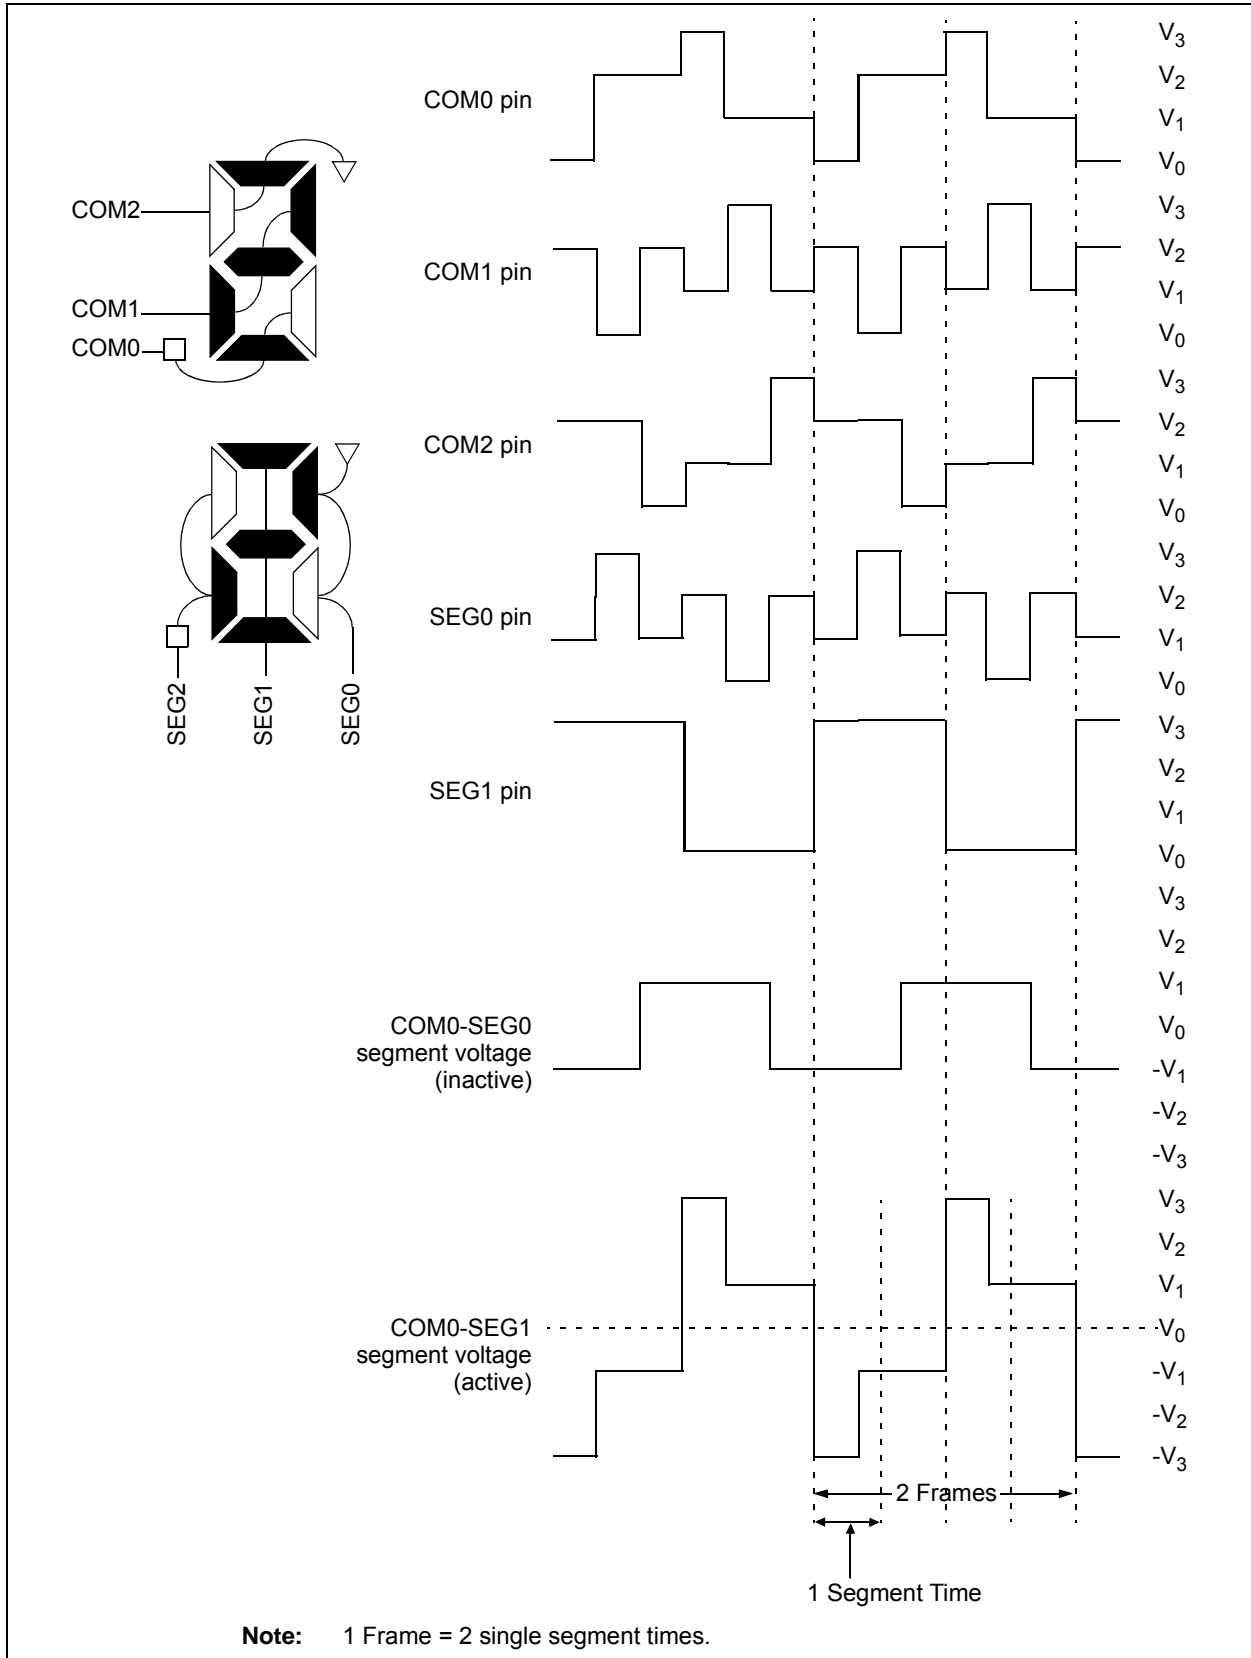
COM2
COM1
COM0
SEG2
SEG1
SEG0

COM0 pin
$V_3$
$V_2$
$V_1$
$V_0$

COM1 pin
$V_3$
$V_2$
$V_1$
$V_0$

COM2 pin
$V_3$
$V_2$
$V_1$
$V_0$

SEG0 pin
$V_3$
$V_2$
$V_1$
$V_0$

SEG1 pin
$V_3$
$V_2$
$V_1$
$V_0$

COM0-SEG0 segment voltage (inactive)
$V_3$
$V_2$
$V_1$
$V_0$
$-V_1$
$-V_2$
$-V_3$

COM0-SEG1 segment voltage (active)
$V_3$
$V_2$
$V_1$
$V_0$
$-V_1$
$-V_2$
$-V_3$

2 Frames
1 Segment Time

Note: 1 Frame = 2 single segment times.